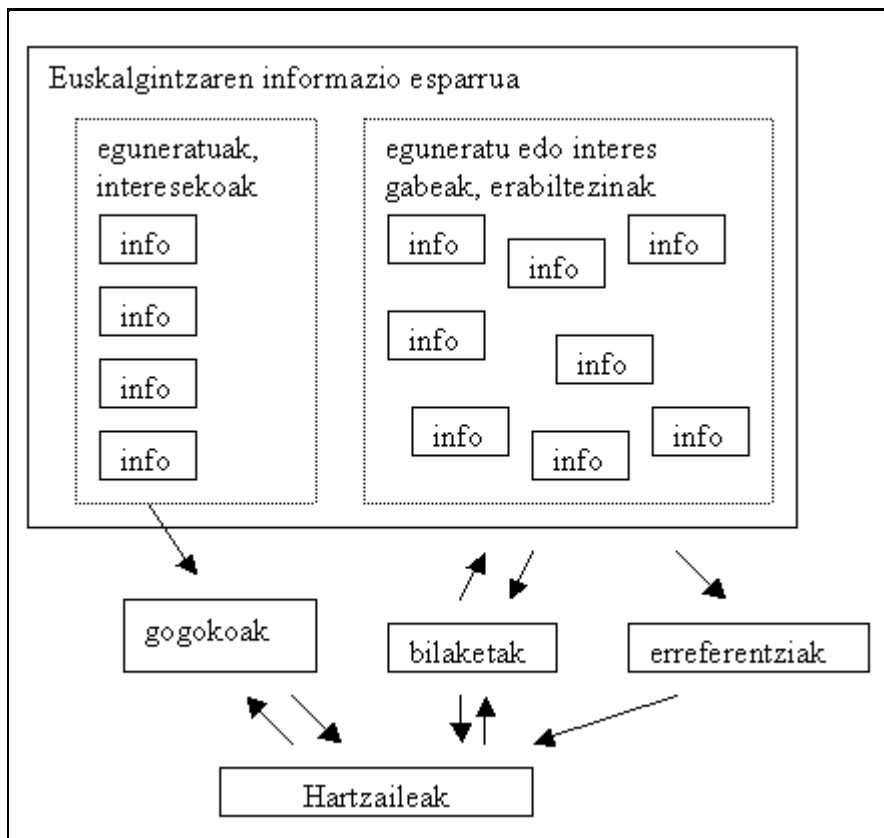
Euskalgintzaren informazio esparrua

eguneratuak, interesekoak

info

info

info

info

eguneratu edo interes gabeak, erabiltezinak

info

info

info

info

info

info

info

info

gogokoak

bilaketak

erreferentziak

Hartzaileak